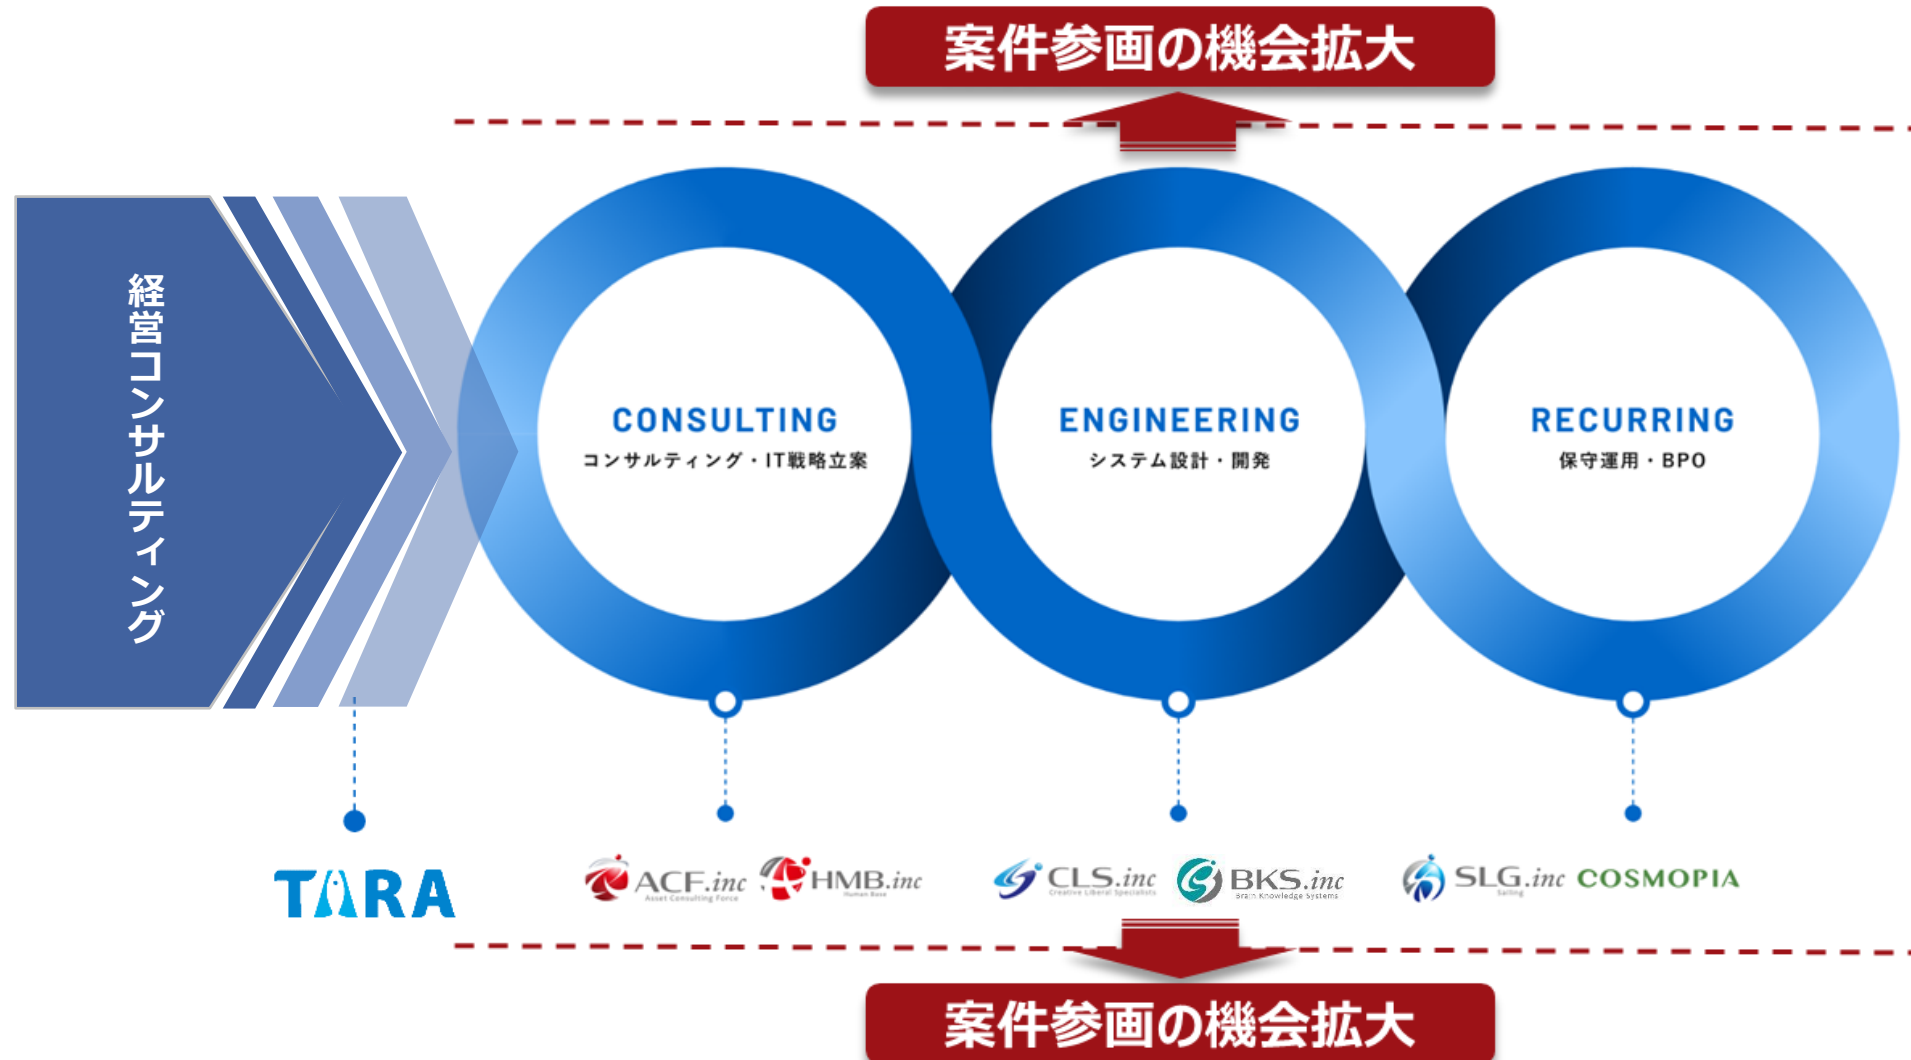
案件参画の機会拡大

経営コンサルティング

CONSULTING
コンサルティング・IT戦略立案

ENGINEERING
システム設計・開発

RECURRING
保守運用・BPO

TARA

ACF.inc
Asset Consulting Force

HMB.inc
Human Base

CLS.inc
Creative Liberal Specialists

BKS.inc
Brain Knowledge Systems

SLG.inc
Sailing

COSMOPIA

案件参画の機会拡大